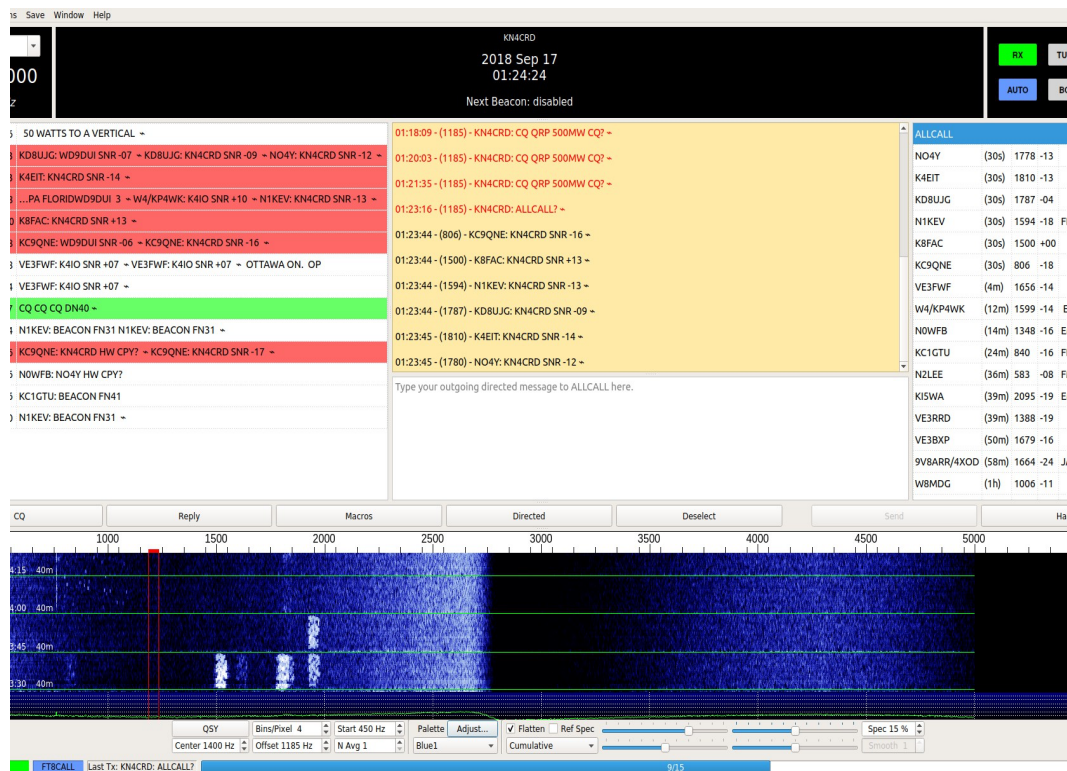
s Save Window Help

000
z

KN4CRD
2018 Sep 17
01:24:24

Next Beacon: disabled

RX
TU
AUTO
BC

50 WATTS TO A VERTICAL ⌁
KD8UJG: WD9DUI SNR -07 ⌁ KD8UJG: KN4CRD SNR -09 ⌁ NO4Y: KN4CRD SNR -12 ⌁
K4EIT: KN4CRD SNR -14 ⌁
...PA FLORIDWD9DUI 3 ⌁ W4/KP4WK: K4IO SNR +10 ⌁ N1KEV: KN4CRD SNR -13 ⌁
K8FAC: KN4CRD SNR +13 ⌁
KC9QNE: WD9DUI SNR -06 ⌁ KC9QNE: KN4CRD SNR -16 ⌁
VE3FWF: K4IO SNR +07 ⌁ VE3FWF: K4IO SNR +07 ⌁ OTTAWA ON. OP
VE3FWF: K4IO SNR +07 ⌁
CQ CQ CQ DN40 ⌁
N1KEV: BEACON FN31 N1KEV: BEACON FN31 ⌁
KC9QNE: KN4CRD HW CPY? ⌁ KC9QNE: KN4CRD SNR -17 ⌁
N0WFB: NO4Y HW CPY?
KC1GTU: BEACON FN41
N1KEV: BEACON FN31 ⌁

01:18:09 - (1185) - KN4CRD: CQ QRP 500MW CQ? ⌁
01:20:03 - (1185) - KN4CRD: CQ QRP 500MW CQ? ⌁
01:21:35 - (1185) - KN4CRD: CQ QRP 500MW CQ? ⌁
01:23:16 - (1185) - KN4CRD: ALLCALL? ⌁
01:23:44 - (806) - KC9QNE: KN4CRD SNR -16 ⌁
01:23:44 - (1500) - K8FAC: KN4CRD SNR +13 ⌁
01:23:44 - (1594) - N1KEV: KN4CRD SNR -13 ⌁
01:23:44 - (1787) - KD8UJG: KN4CRD SNR -09 ⌁
01:23:45 - (1810) - K4EIT: KN4CRD SNR -14 ⌁
01:23:45 - (1780) - NO4Y: KN4CRD SNR -12 ⌁

Type your outgoing directed message to ALLCALL here.

| ALLCALL | | | |
|---|---|---|---|
| NO4Y | (30s) | 1778 | -13 |
| K4EIT | (30s) | 1810 | -13 |
| KD8UJG | (30s) | 1787 | -04 |
| N1KEV | (30s) | 1594 | -18 F |
| K8FAC | (30s) | 1500 | +00 |
| KC9QNE | (30s) | 806 | -18 |
| VE3FWF | (4m) | 1656 | -14 |
| W4/KP4WK | (12m) | 1599 | -14 E |
| N0WFB | (14m) | 1348 | -16 E |
| KC1GTU | (24m) | 840 | -16 F |
| N2LEE | (36m) | 583 | -08 F |
| KI5WA | (39m) | 2095 | -19 E |
| VE3RRD | (39m) | 1388 | -19 |
| VE3BXP | (50m) | 1679 | -16 |
| 9V8ARR/4XOD | (58m) | 1664 | -24 J |
| W8MDG | (1h) | 1006 | -11 |

CQ
Reply
Macros
Directed
Deselect
Send
Ha

1000 1500 2000 2500 3000 3500 4000 4500 5000

4:15 40m
4:00 40m
3:45 40m
3:30 40m

QSY
Center 1400 Hz
Bins/Pixel 4
Offset 1185 Hz
Start 450 Hz
N Avg 1
Palette
Adjust...
Blue1
Flatten
Ref Spec
Cumulative
Spec 15 %
Smooth 1

FT8CALL
Last Tx: KN4CRD: ALLCALL?
9/15